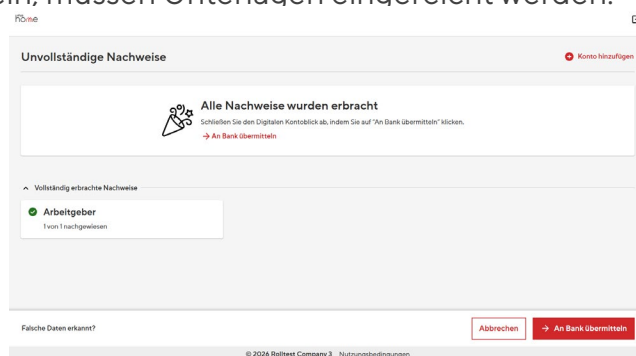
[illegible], müssen Unterlagen eingereicht werden.

home

Unvollständige Nachweise

Konto hinzufügen

Alle Nachweise wurden erbracht

Schließen Sie den Digitalen Kontoblick ab, indem Sie auf "An Bank übermitteln" klicken.

→ An Bank übermitteln

Vollständig erbrachte Nachweise

Arbeitgeber

1 von 1 nachgewiesen

Falsche Daten erkannt?

Abbrechen

→ An Bank übermitteln

© 2026 Rolltest Company 3 Nutzungsbedingungen